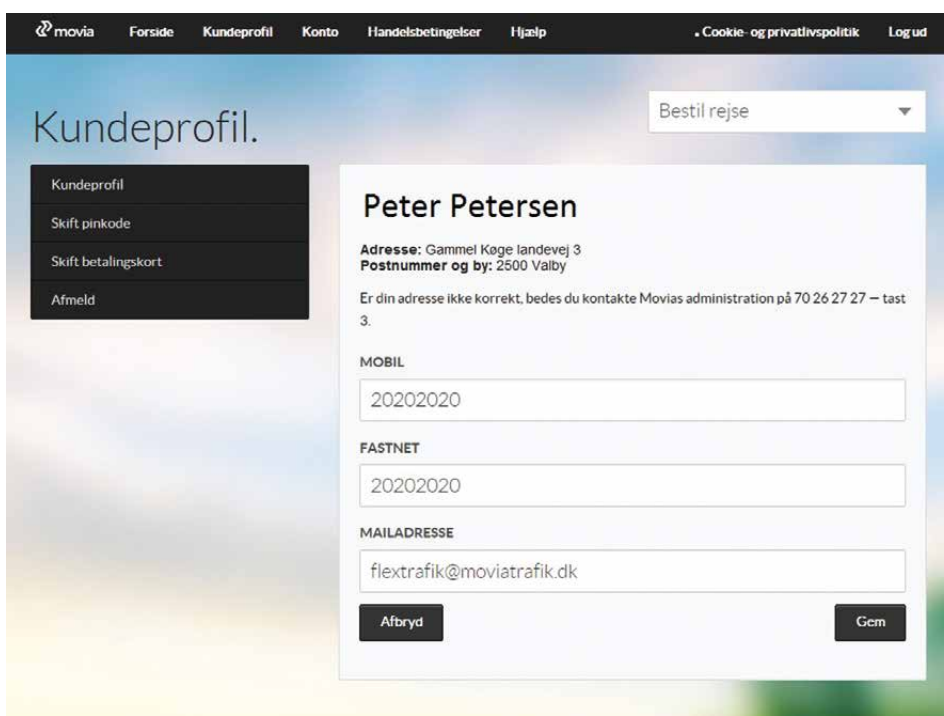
movia Forside Kundeprofil Konto Handelsbetingelser Hjælp . Cookie- og privatlivspolitik Log ud

Kundeprofil.

Bestil rejse

Kundeprofil
Skift pinkode
Skift betalingskort
Afmeld

Peter Petersen

**Adresse:** Gammel Køge landevej 3
**Postnummer og by:** 2500 Valby

Er din adresse ikke korrekt, bedes du kontakte Movias administration på 70 26 27 27 – tast 3.

MOBIL

20202020

FASTNET

20202020

MAILADRESSE

flextrafik@moviatrafik.dk

Afbryd

Gem